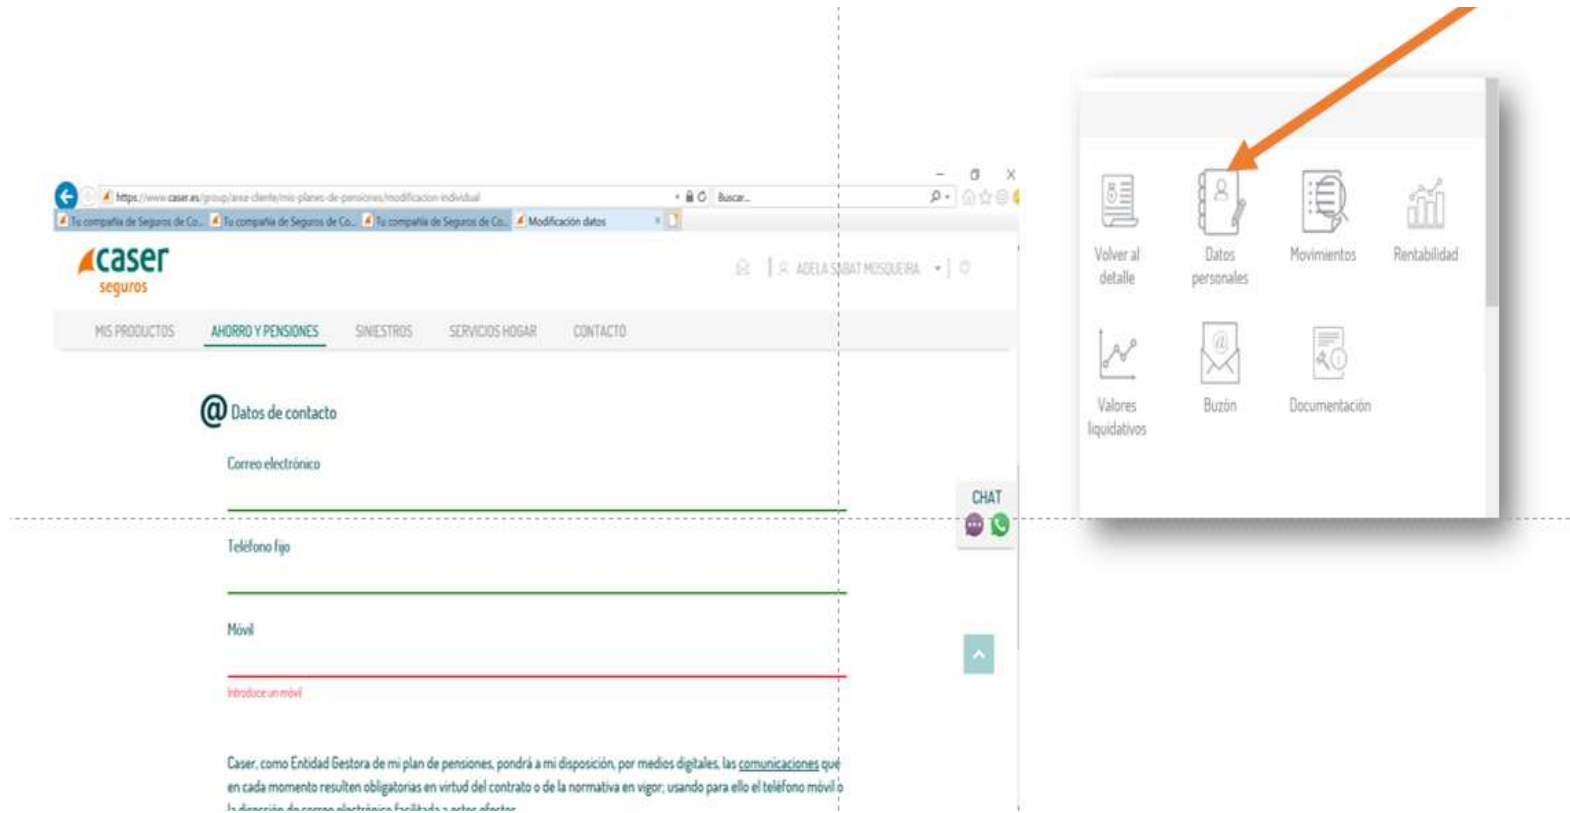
https://www.caser.es/group/area-cliente/mis-planes-de-pensiones/modificacion-individual
Buscar...
Tu compañía de Seguros de Co... Tu compañía de Seguros de Co... Tu compañía de Seguros de Co... Modificación datos

caser
seguros

ADELA SABAT MOSQUEIRA

MIS PRODUCTOS AHORRO Y PENSIONES SINIESTROS SERVICIOS HOGAR CONTACTO

@ Datos de contacto

Correo electrónico

Teléfono fijo

Móvil

Introduce un móvil

CHAT

Caser, como Entidad Gestora de mi plan de pensiones, pondrá a mi disposición, por medios digitales, las comunicaciones que en cada momento resulten obligatorias en virtud del contrato o de la normativa en vigor; usando para ello el teléfono móvil o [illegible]

Volver al detalle
Datos personales
Movimientos
Rentabilidad
Valores liquidativos
Buzón
Documentación